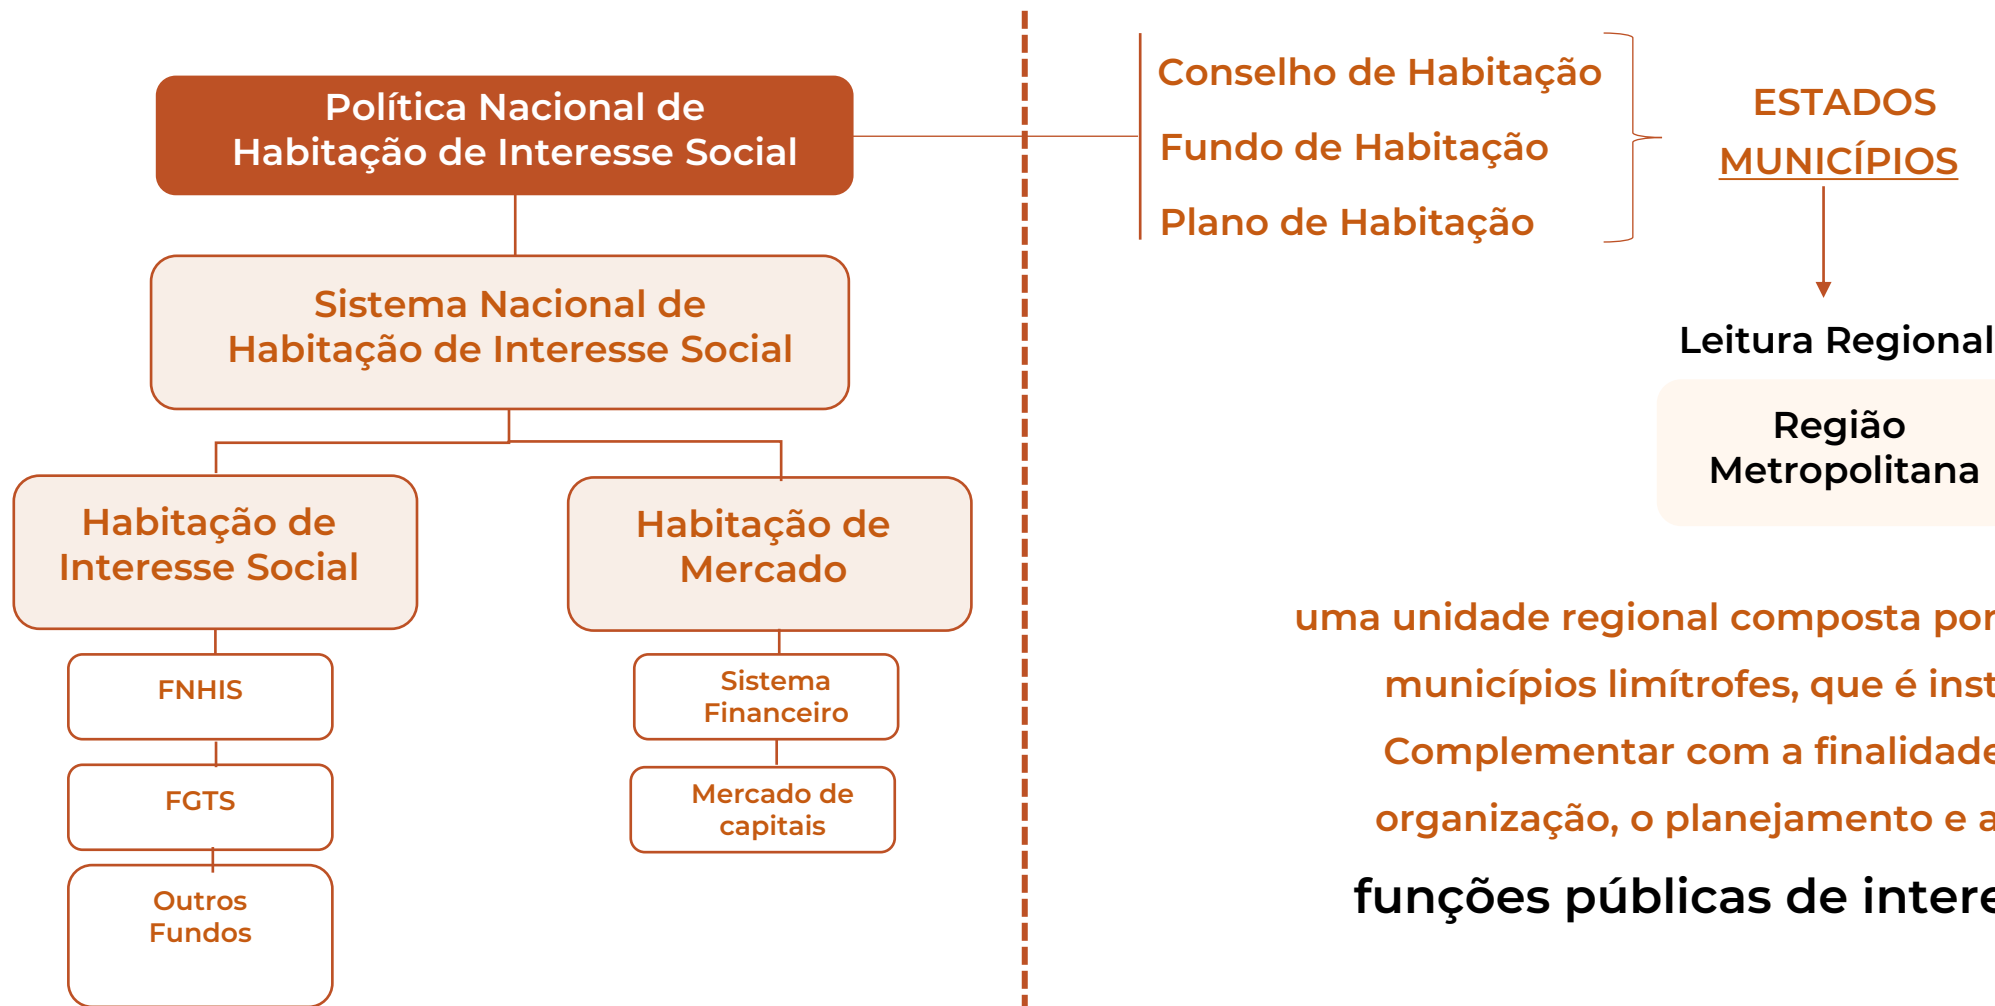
Política Nacional de Habitação de Interesse Social

Sistema Nacional de Habitação de Interesse Social

Habitação de Interesse Social

Habitação de Mercado

FNHIS

FGTS

Outros Fundos

Sistema Financeiro

Mercado de capitais

Conselho de Habitação

Fundo de Habitação

Plano de Habitação

ESTADOS

MUNICÍPIOS

Leitura Regional

Região Metropolitana

uma unidade regional composta por

municípios limítrofes, que é inst

Complementar com a finalidade

organização, o planejamento e a

funções públicas de intere